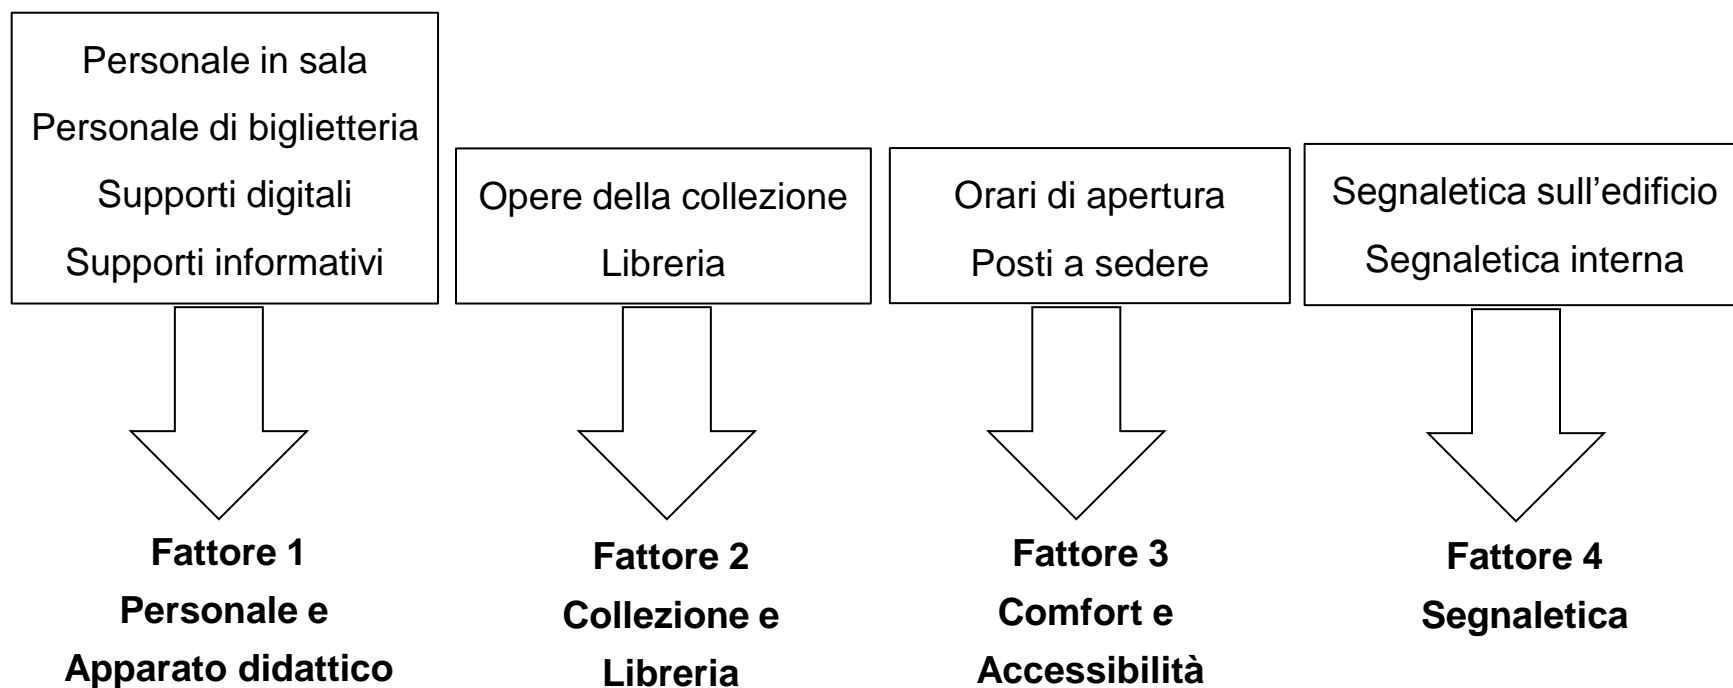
Personale in sala
Personale di biglietteria
Supporti digitali
Supporti informativi

**Fattore 1**
**Personale e**
**Apparato didattico**

Opere della collezione
Libreria

**Fattore 2**
**Collezione e**
**Libreria**

Orari di apertura
Posti a sedere

**Fattore 3**
**Comfort e**
**Accessibilità**

Segnaletica sull'edificio
Segnaletica interna

**Fattore 4**
**Segnaletica**